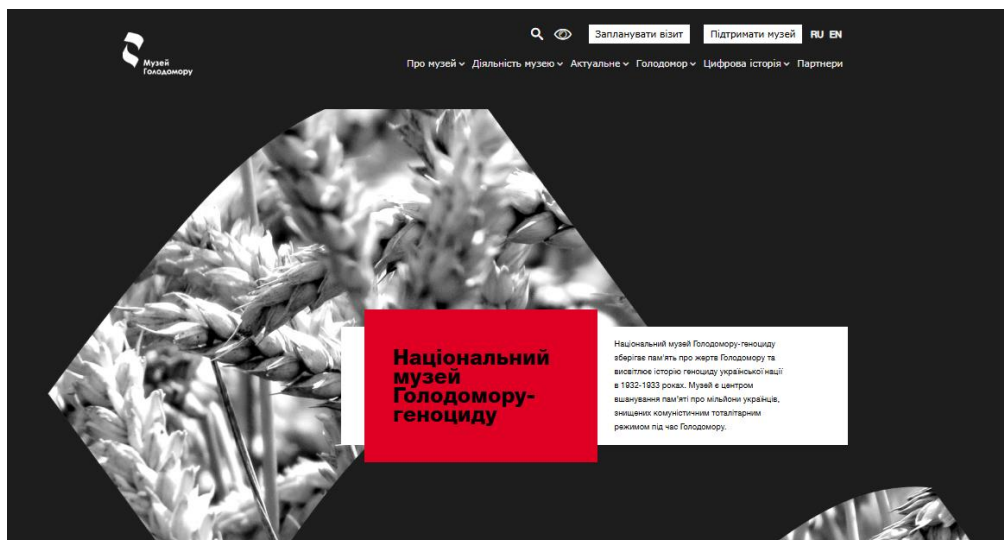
Музей Голодомору

Запланувати візит Підтримати музей RU EN

Про музей Діяльність музею Актуальне Голодомор Цифрова історія Партнери

Національний музей Голодомору-геноциду

Національний музей Голодомору-геноциду зберігає пам'ять про жертв Голодомору та висвітлює історію геноциду української нації в 1932-1933 роках. Музей є центром вшанування пам'яті про мільйони українців, знищених комуністичним тоталітарним режимом під час Голодомору.